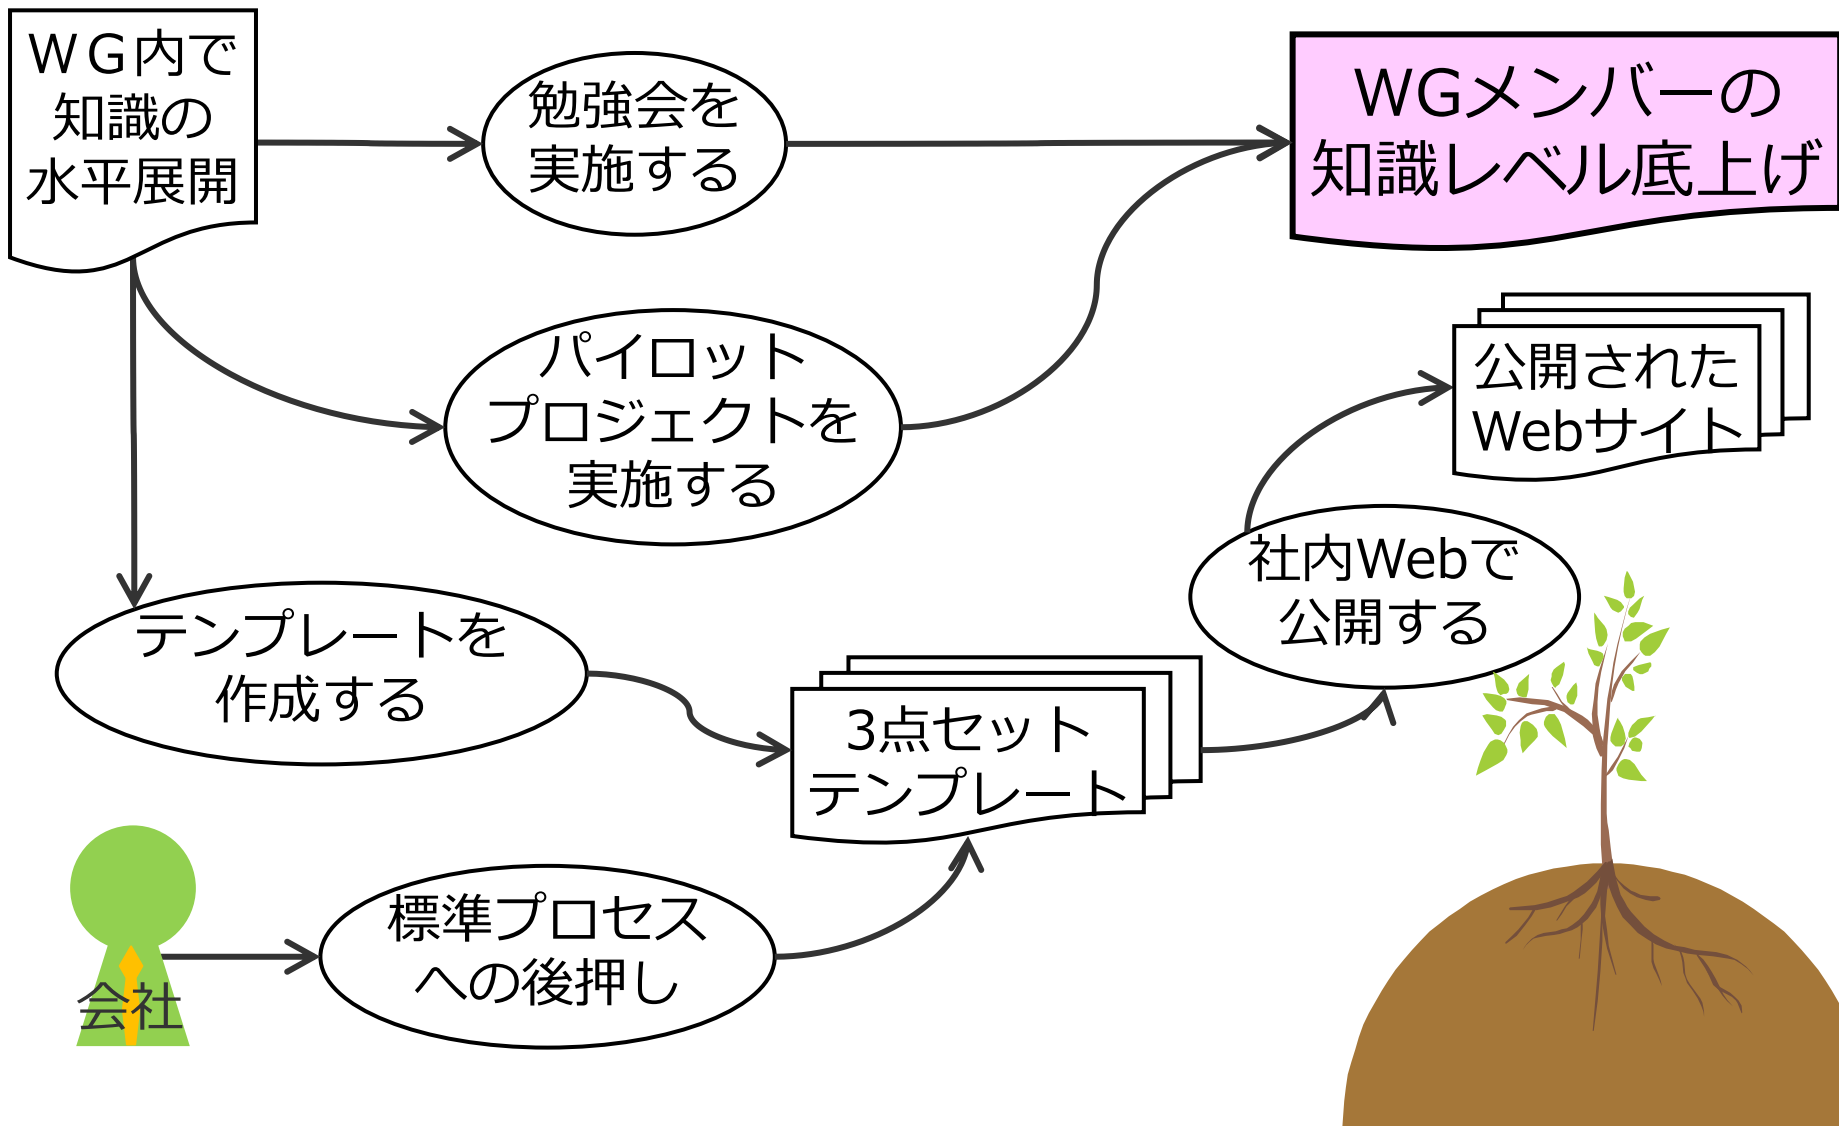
ＷＧ内で
知識の
水平展開

勉強会を
実施する

WGメンバーの
知識レベル底上げ

パイロット
プロジェクトを
実施する

公開された
Webサイト

社内Webで
公開する

テンプレートを
作成する

3点セット
テンプレート

標準プロセス
への後押し

会社